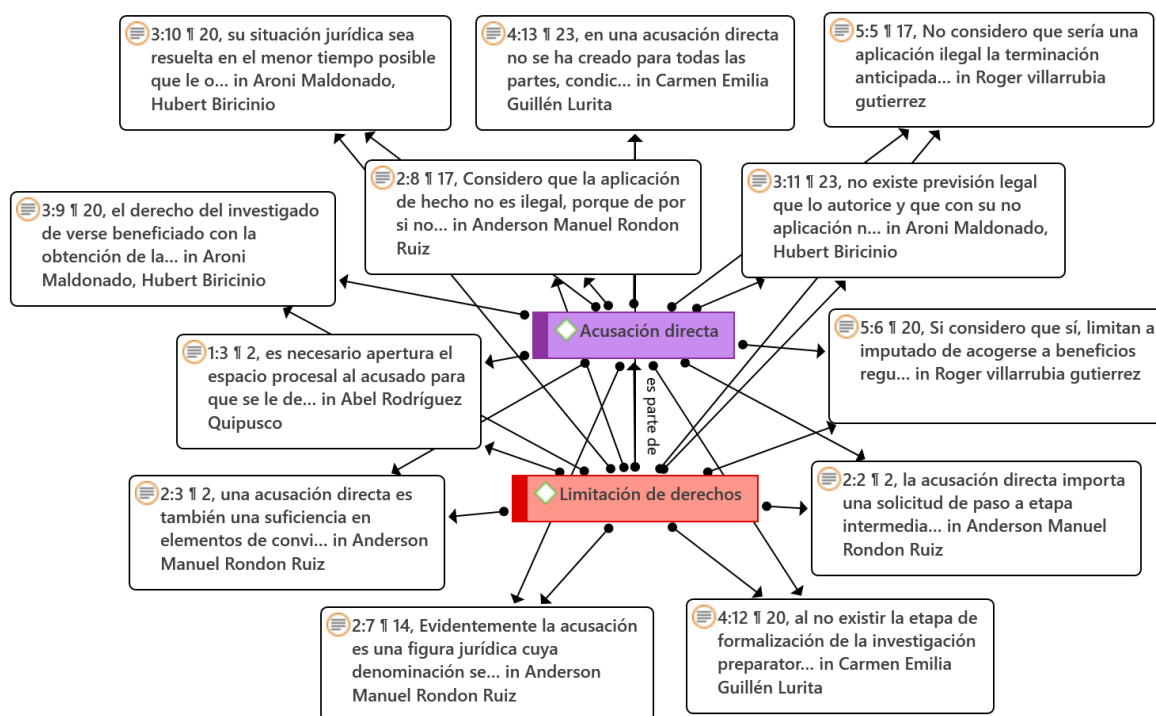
3:10 ¶ 20, su situación jurídica sea resuelta en el menor tiempo posible que le o... in Aroni Maldonado, Hubert Biricinio

4:13 ¶ 23, en una acusación directa no se ha creado para todas las partes, condic... in Carmen Emilia Guillén Lurita

5:5 ¶ 17, No considero que sería una aplicación ilegal la terminación anticipada... in Roger villarrubia gutierrez

2:8 ¶ 17, Considero que la aplicación de hecho no es ilegal, porque de por si no... in Anderson Manuel Rondon Ruiz

3:11 ¶ 23, no existe previsión legal que lo autorice y que con su no aplicación n... in Aroni Maldonado, Hubert Biricinio

3:9 ¶ 20, el derecho del investigado de verse beneficiado con la obtención de la... in Aroni Maldonado, Hubert Biricinio

Acusación directa

5:6 ¶ 20, Si considero que sí, limitan a imputado de acogerse a beneficios regu... in Roger villarrubia gutierrez

1:3 ¶ 2, es necesario apertura el espacio procesal al acusado para que se le de... in Abel Rodríguez Quipusco

es parte de

2:2 ¶ 2, la acusación directa importa una solicitud de paso a etapa intermedia... in Anderson Manuel Rondon Ruiz

2:3 ¶ 2, una acusación directa es también una suficiencia en elementos de convi... in Anderson Manuel Rondon Ruiz

Limitación de derechos

2:7 ¶ 14, Evidentemente la acusación es una figura jurídica cuya denominación se... in Anderson Manuel Rondon Ruiz

4:12 ¶ 20, al no existir la etapa de formalización de la investigación preparator... in Carmen Emilia Guillén Lurita